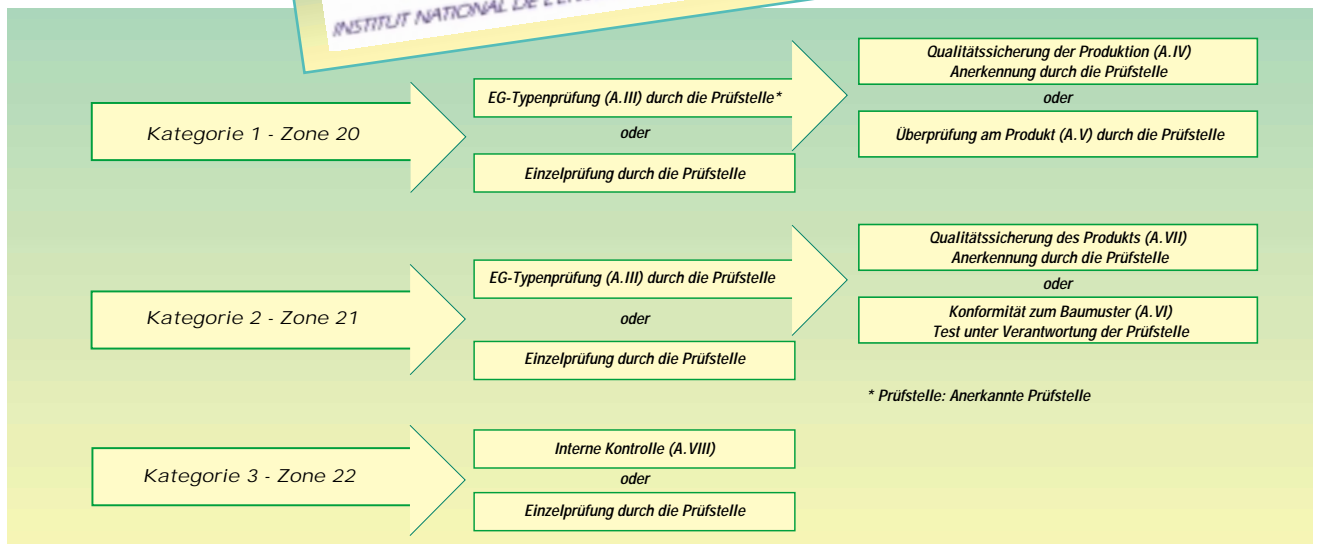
INSTITUT NATIONAL DE L'E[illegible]

Kategorie 1 - Zone 20

EG-Typenprüfung (A.III) durch die Prüfstelle*

oder

Einzelprüfung durch die Prüfstelle

Qualitätssicherung der Produktion (A.IV) Anerkennung durch die Prüfstelle

oder

Überprüfung am Produkt (A.V) durch die Prüfstelle

Kategorie 2 - Zone 21

EG-Typenprüfung (A.III) durch die Prüfstelle

oder

Einzelprüfung durch die Prüfstelle

Qualitätssicherung des Produkts (A.VII) Anerkennung durch die Prüfstelle

oder

Konformität zum Baumuster (A.VI) Test unter Verantwortung der Prüfstelle

* Prüfstelle: Anerkannte Prüfstelle

Kategorie 3 - Zone 22

Interne Kontrolle (A.VIII)

oder

Einzelprüfung durch die Prüfstelle